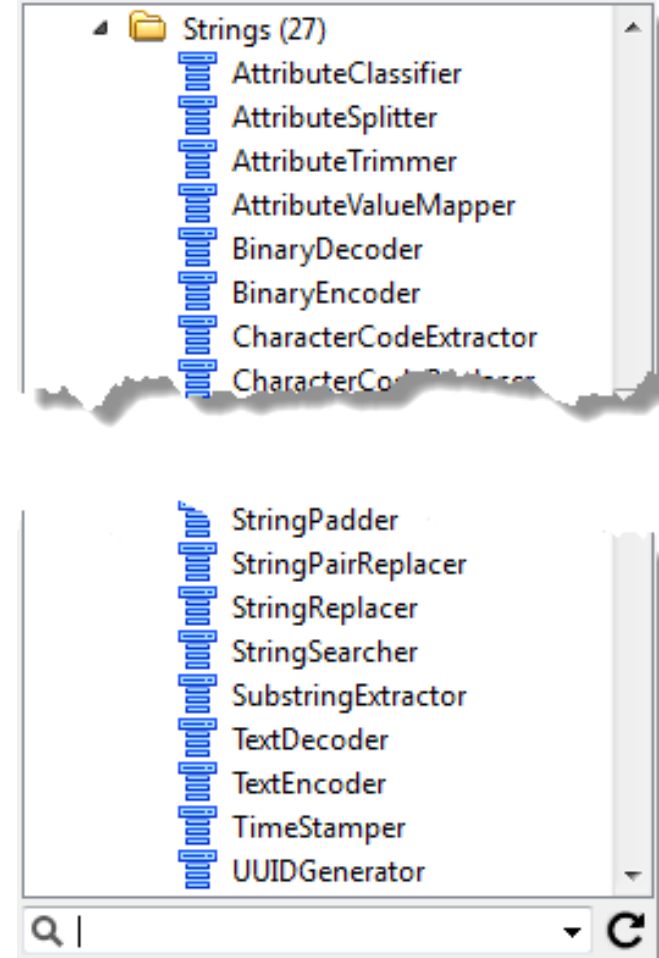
Strings (27)
AttributeClassifier
AttributeSplitter
AttributeTrimmer
AttributeValueMapper
BinaryDecoder
BinaryEncoder
CharacterCodeExtractor
CharacterCo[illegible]

StringPadder
StringPairReplacer
StringReplacer
StringSearcher
SubstringExtractor
TextDecoder
TextEncoder
TimeStamper
UUIDGenerator